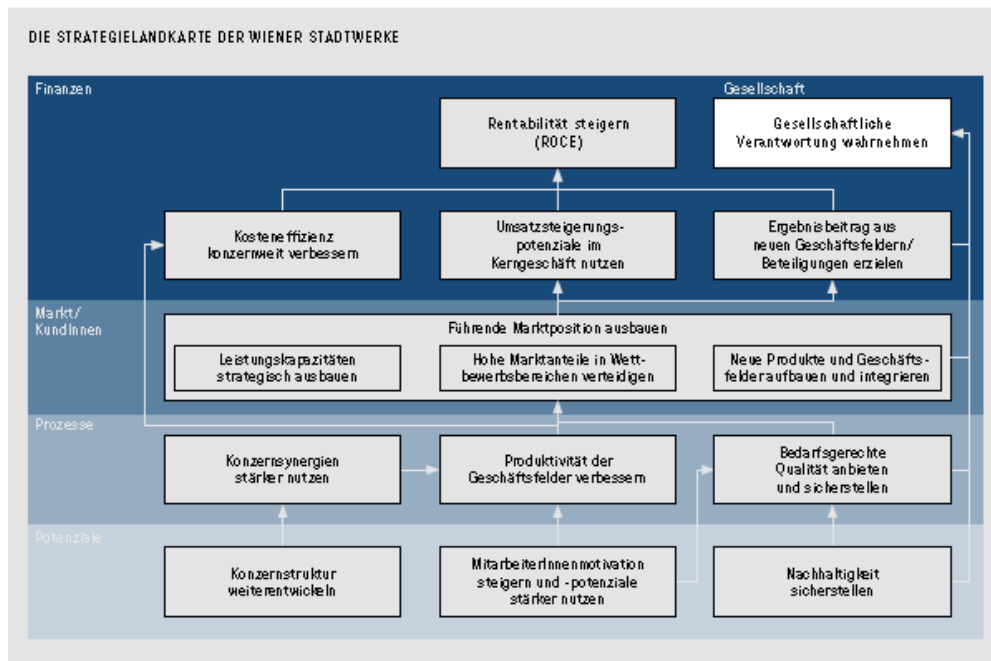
DIE STRATEGIELANDKARTE DER WIENER STADTWERKE

Finanzen

Gesellschaft

Rentabilität steigern (ROCE)

Gesellschaftliche Verantwortung wahrnehmen

Kosteneffizienz konzernweit verbessern

Umsatzsteigerungspotenziale im Kerngeschäft nutzen

Ergebnisbeitrag aus neuen Geschäftsfeldern/ Beteiligungen erzielen

Markt/ KundInnen

Führende Marktposition ausbauen

Leistungskapazitäten strategisch ausbauen

Hohe Marktanteile in Wettbewerbsbereichen verteidigen

Neue Produkte und Geschäftsfelder aufbauen und integrieren

Prozesse

Konzernsynergien stärker nutzen

Produktivität der Geschäftsfelder verbessern

Bedarfsgerechte Qualität anbieten und sicherstellen

Potenziale

Konzernstruktur weiterentwickeln

MitarbeiterInnenmotivation steigern und -potenziale stärker nutzen

Nachhaltigkeit sicherstellen